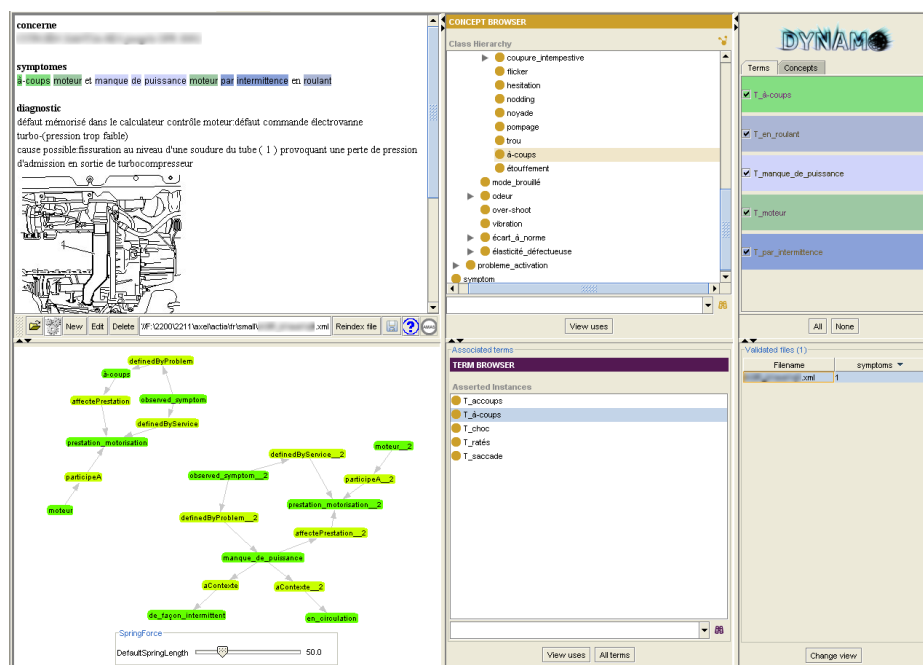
concerne
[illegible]

symptomes
à-coups moteur et manque de puissance moteur par intermittence en roulant

diagnostic
défaut mémorisé dans le calculateur contrôle moteur:défaut commande électrovanne turbo-(pression trop faible)
cause possible:fissuration au niveau d'une soudure du tube ( 1 ) provoquant une perte de pression d'admission en sortie de turbocompresseur

New Edit Delete \\F:\2200\2211\axel\actia\tr\small\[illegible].xml Reindex file

definedByProblem
à-coups
affectePrestation
observed_symptom
definedByService
prestation_motorisation
participeA
moteur
definedByService__2
moteur__2
observed_symptom__2
participeA__2
prestation_motorisation__2
definedByProblem__2
affectePrestation__2
manque_de_puissance
aContexte
aContexte__2
de_façon_intermittent
en_circulation
SpringForce
DefaultSpringLength 50.0

CONCEPT BROWSER
Class Hierarchy
coupure_intempestive
flicker
hesitation
nodding
noyade
pompage
trou
à-coups
étouffement
mode_brouillé
odeur
over-shoot
vibration
écart_à_norme
élasticité_défectueuse
probleme_activation
symptom
View uses
Associated terms
TERM BROWSER
Asserted Instances
T_accoups
T_à-coups
T_choc
T_ratés
T_saccade
View uses All terms

DYNAMO
Terms Concepts
T_à-coups
T_en_roulant
T_manque_de_puissance
T_moteur
T_par_intermittence
All None
Validated files (1)
Filename symptoms
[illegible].xml 1
Change view